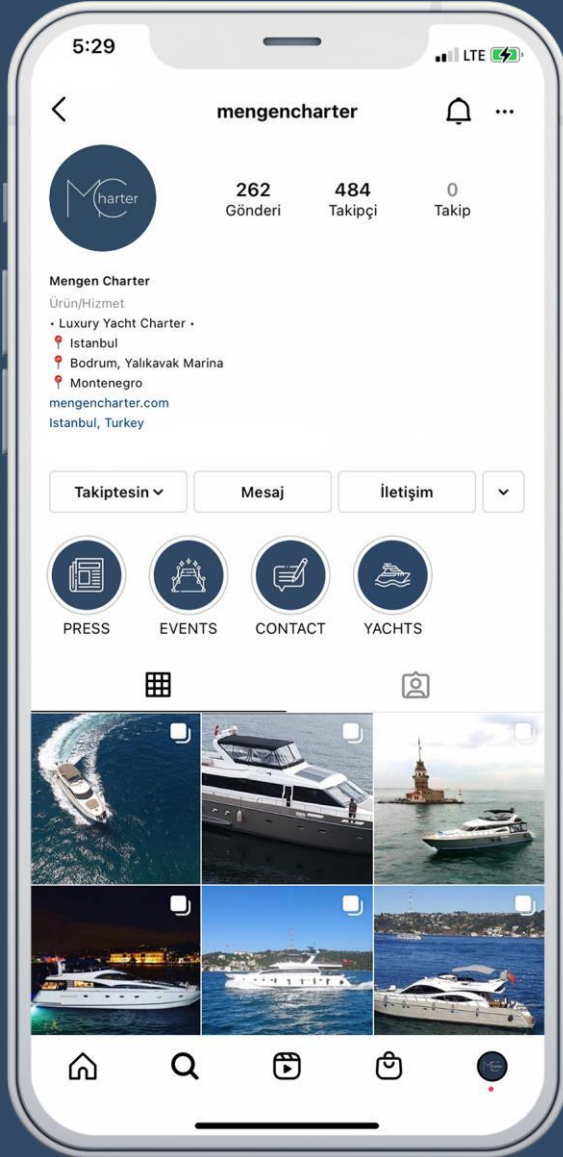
5:29

LTE

mengencharter

MCharter

262
Gönderi

484
Takipçi

0
Takip

Mengen Charter
Ürün/Hizmet
• Luxury Yacht Charter •
📍 Istanbul
📍 Bodrum, Yalıkavak Marina
📍 Montenegro
mengencharter.com
Istanbul, Turkey

Takiptesin

Mesaj

İletişim

PRESS

EVENTS

CONTACT

YACHTS